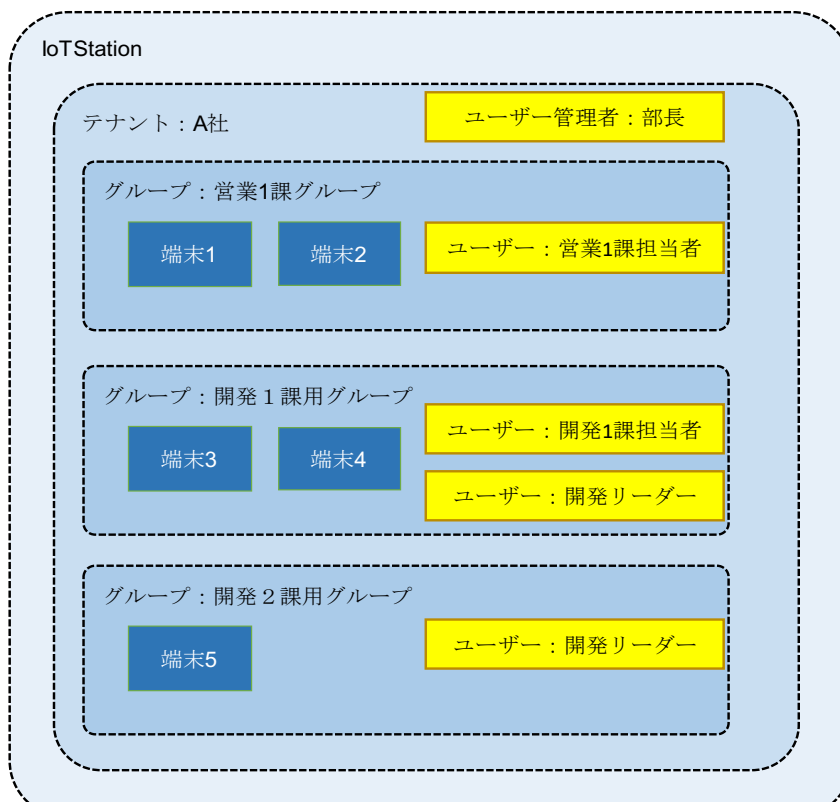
IoTStation

テナント：A社

ユーザー管理者：部長

グループ：営業1課グループ

端末1

端末2

ユーザー：営業1課担当者

グループ：開発１課用グループ

端末3

端末4

ユーザー：開発1課担当者

ユーザー：開発リーダー

グループ：開発２課用グループ

端末5

ユーザー：開発リーダー